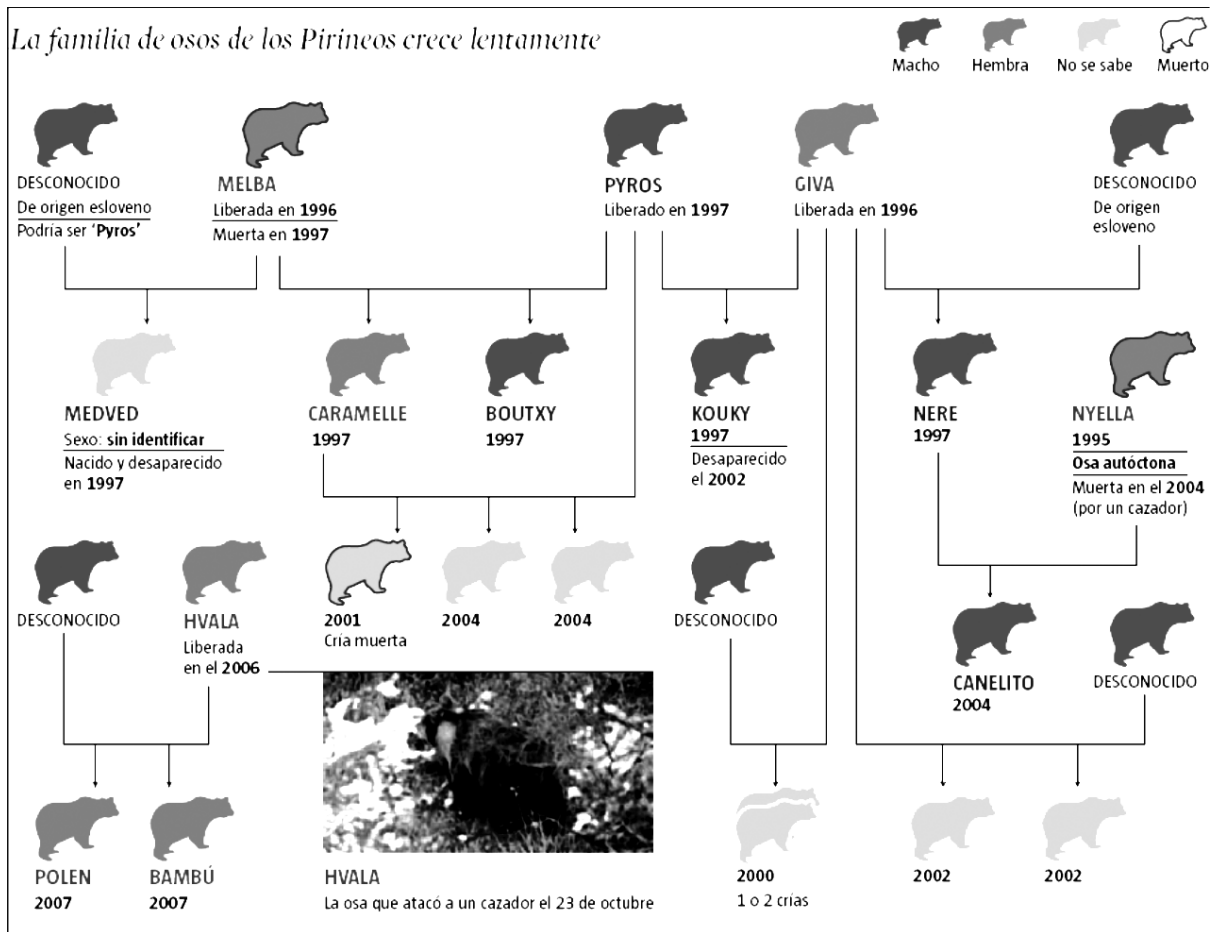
La familia de osos de los Pirineos crece lentamente

Macho
Hembra
No se sabe
Muerto

DESCONOCIDO
De origen esloveno
Podría ser '**Pyros**'

MELBA
Liberada en **1996**
Muerta en **1997**

PYROS
Liberado en **1997**

GIVA
Liberada en **1996**

DESCONOCIDO
De origen esloveno

MEDVED
Sexo: **sin identificar**
Nacido y desaparecido en **1997**

CARAMELLE
**1997**

BOUTXY
**1997**

KOUKY
**1997**
Desaparecido el **2002**

NERE
**1997**

NYELLA
**1995**
**Osa autóctona**
Muerta en el **2004** (por un cazador)

DESCONOCIDO

HVALA
Liberada en el **2006**

**2001**
Cría muerta

**2004**

**2004**

DESCONOCIDO

CANELITO
**2004**

DESCONOCIDO

POLEN
**2007**

BAMBÚ
**2007**

HVALA
La osa que atacó a un cazador el 23 de octubre

**2000**
1 o 2 crías

**2002**

**2002**